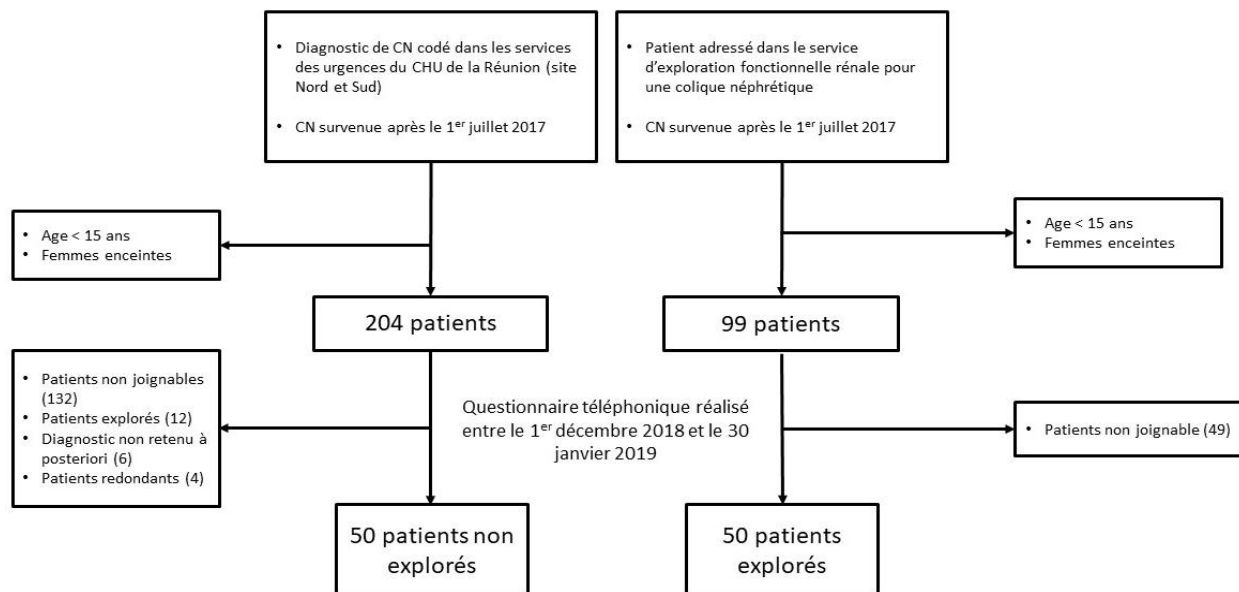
- Diagnostic de CN codé dans les services des urgences du CHU de la Réunion (site Nord et Sud)
- CN survenue après le 1$^{er}$ juillet 2017

- Patient adressé dans le service d'exploration fonctionnelle rénale pour une colique néphrétique
- CN survenue après le 1$^{er}$ juillet 2017

- Age < 15 ans
- Femmes enceintes

- Age < 15 ans
- Femmes enceintes

204 patients

99 patients

- Patients non joignables (132)
- Patients explorés (12)
- Diagnostic non retenu à posteriori (6)
- Patients redondants (4)

Questionnaire téléphonique réalisé entre le 1$^{er}$ décembre 2018 et le 30 janvier 2019

- Patients non joignable (49)

50 patients non explorés

50 patients explorés